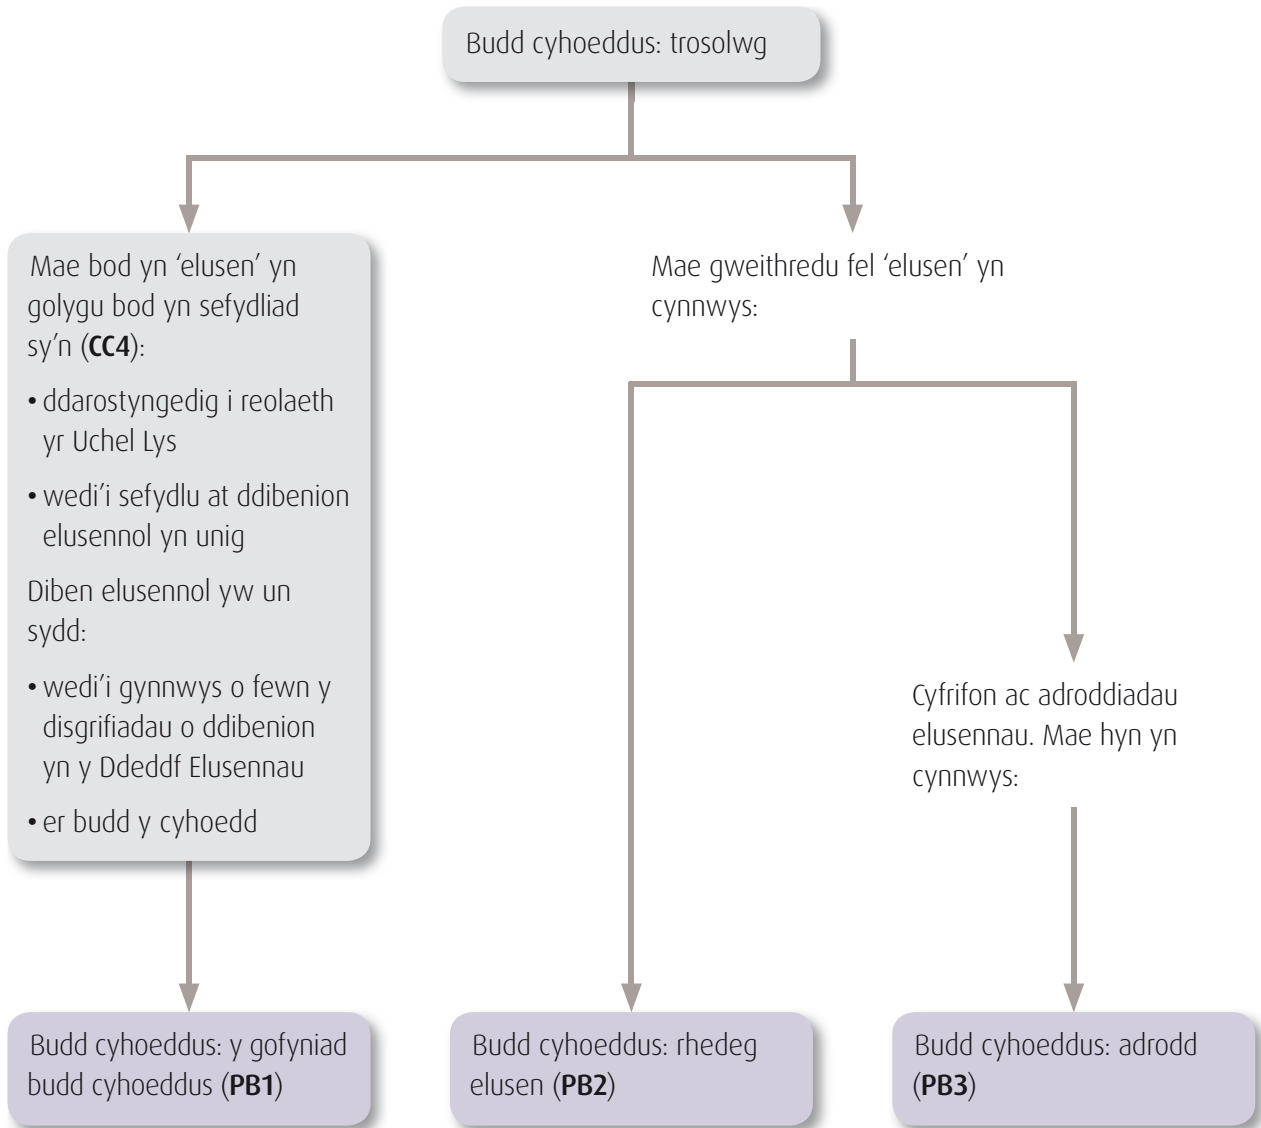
Budd cyhoeddus: trosolwg

Mae bod yn 'elusen' yn golygu bod yn sefydliad sy'n (**CC4**):

• ddarostyngedig i reolaeth yr Uchel Lys

• wedi'i sefydlu at ddibenion elusennol yn unig

Diben elusennol yw un sydd:

• wedi'i gynnwys o fewn y disgrifiadau o ddibenion yn y Ddeddf Elusennau

• er budd y cyhoedd

Mae gweithredu fel 'elusen' yn cynnwys:

Cyfrifon ac adroddiadau elusennau. Mae hyn yn cynnwys:

Budd cyhoeddus: y gofyniad budd cyhoeddus (**PB1**)

Budd cyhoeddus: rhedeg elusen (**PB2**)

Budd cyhoeddus: adrodd (**PB3**)